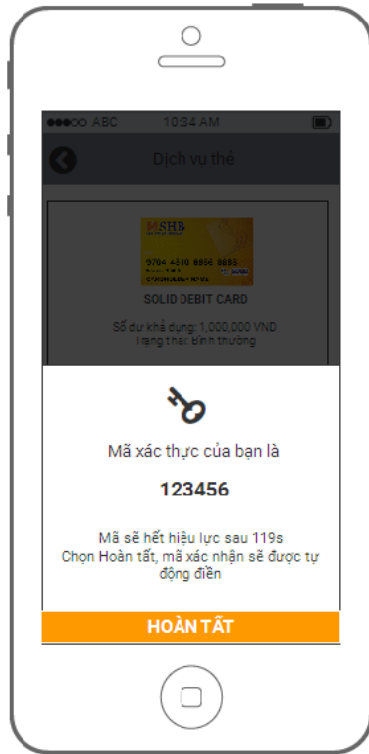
●●●○○ ABC 10:34 AM

Dịch vụ thẻ

SHB

9704 4810 8866 8888

SOLID DEBIT CARD

Số dư khả dụng: 1,000,000 VND
Trạng thái: Bình thường

Mã xác thực của bạn là

123456

Mã sẽ hết hiệu lực sau 119s
Chọn Hoàn tất, mã xác nhận sẽ được tự động điền

HOÀN TẤT